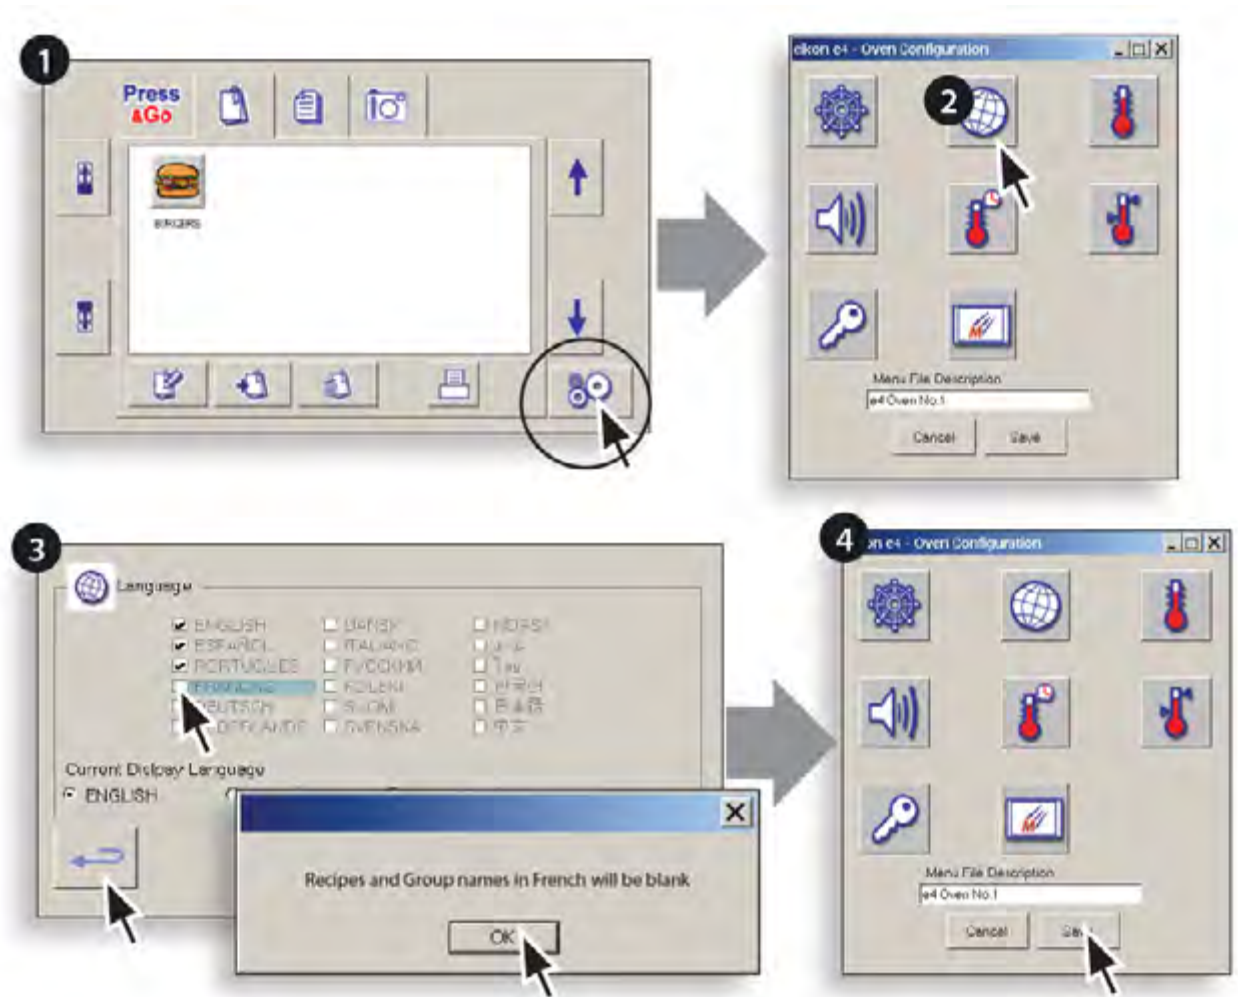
1

Press &Go

BURGERS

2

elkon e4 - Oven Configuration

Menu File Description

e4 Oven No.1

Cancel

Save

3

Language

ENGLISH
ESPAÑOL
PORTUGUES
FRANÇAIS
DEUTSCH
NEDERLANDS

DANSK
ITALIANO
PYCCKИЙ
KOLENI
SUOMI
SVENSKA

NORSK
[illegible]
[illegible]
한국어
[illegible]
中文

Current Display Language

ENGLISH

Recipes and Group names in French will be blank

OK

4

on e4 - Oven Configuration

Menu File Description

e4 Oven No.1

Cancel

Save